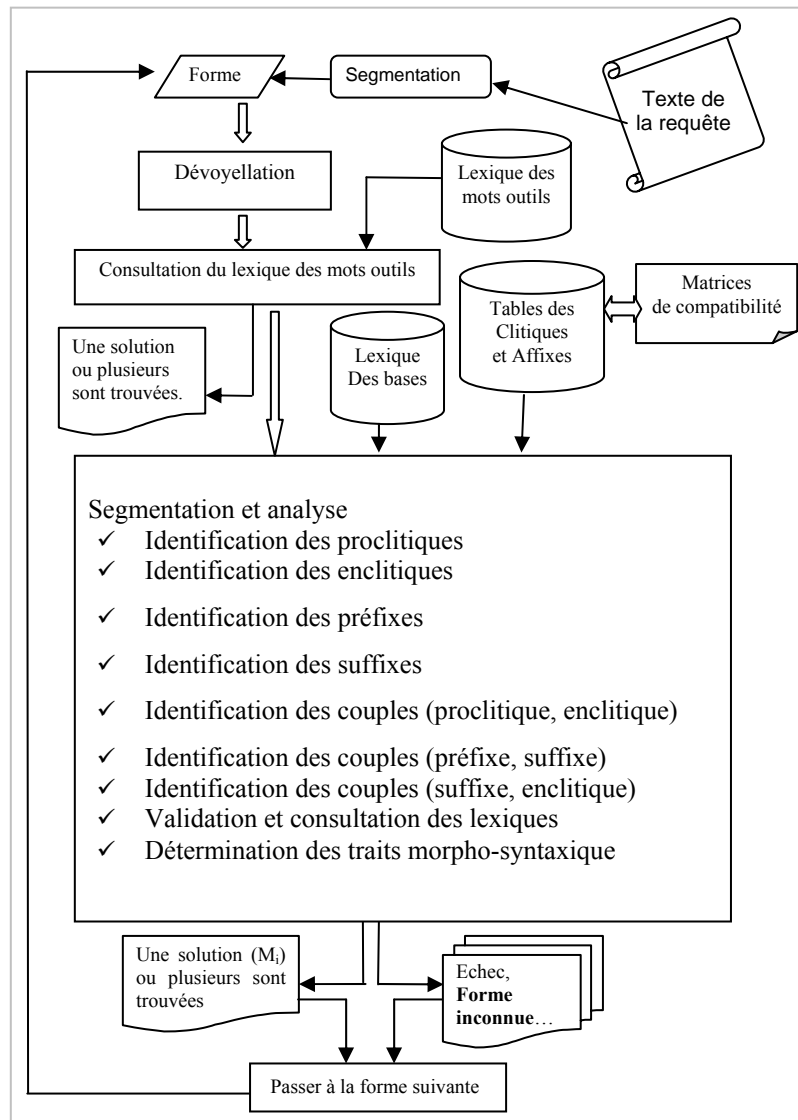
Forme

Segmentation

Texte de la requête

Dévoyellation

Lexique des mots outils

Consultation du lexique des mots outils

Tables des Clitiques et Affixes

Matrices de compatibilité

Une solution ou plusieurs sont trouvées.

Lexique Des bases

Segmentation et analyse
✓ Identification des proclitiques
✓ Identification des enclitiques
✓ Identification des préfixes
✓ Identification des suffixes
✓ Identification des couples (proclitique, enclitique)
✓ Identification des couples (préfixe, suffixe)
✓ Identification des couples (suffixe, enclitique)
✓ Validation et consultation des lexiques
✓ Détermination des traits morpho-syntaxique

Une solution ($M_i$) ou plusieurs sont trouvées

Echec, **Forme inconnue**…

Passer à la forme suivante